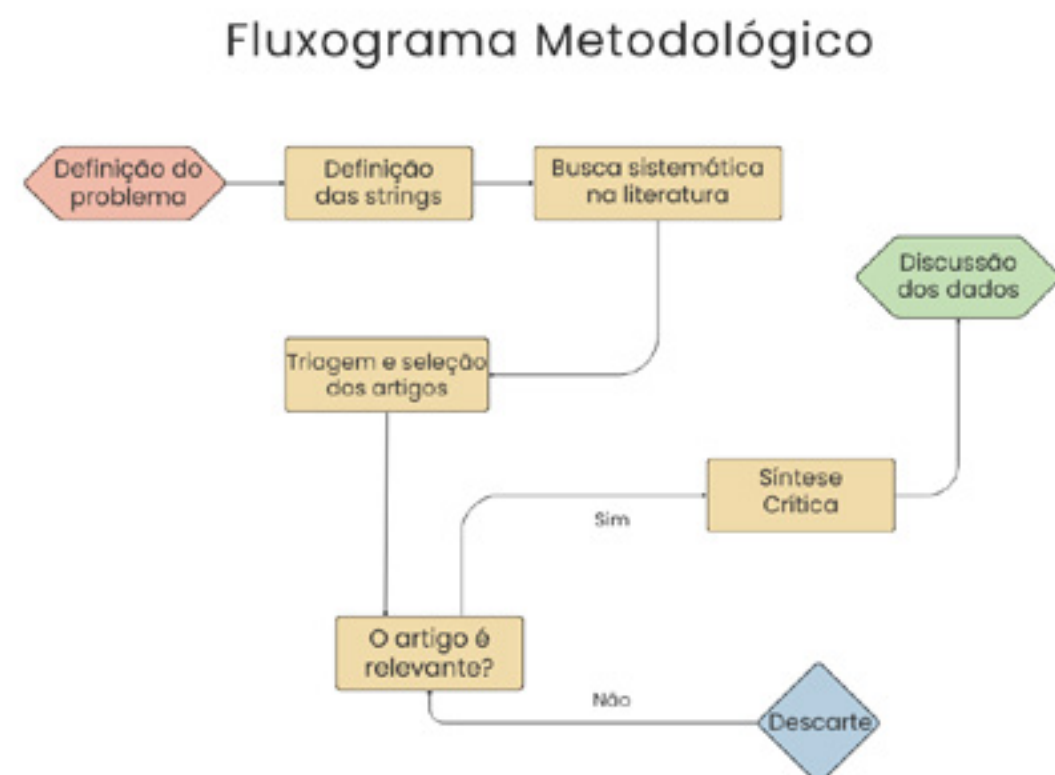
Fluxograma Metodológico

Definição do problema

Definição das strings

Busca sistemática na literatura

Discussão dos dados

Triagem e seleção dos artigos

Síntese Crítica

Sim

O artigo é relevante?

Não

Descarte